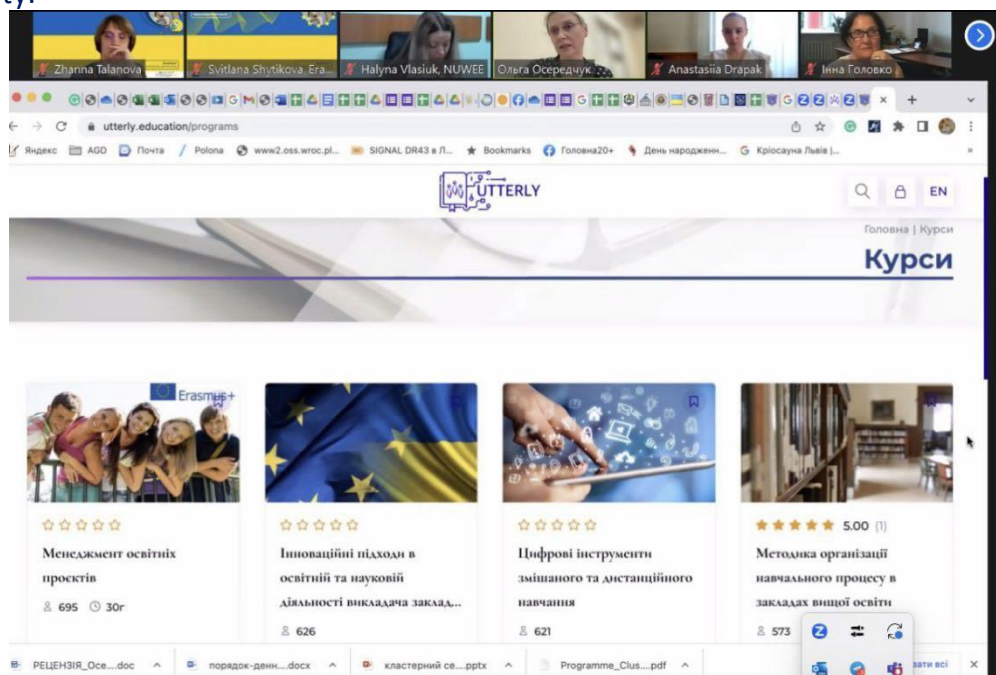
Zhanna Talanova
Svitlana Shytikova, Era...
Halyna Vlasiuk, NUWEE
Ольга Осередчук
Anastasiia Drapak
Інна Головко

utterly.education/programs

Яндекс AGD Почта Polona www2.oss.wroc.pl... SIGNAL DR43 в Л... Bookmarks Головна20+ День народженн... Кріосауна Львів |...

UTTERLY

EN

Головна | Курси

Курси

Erasmus+

Менеджмент освітніх проєктів
695 30г

Інноваційні підходи в освітній та науковій діяльності викладача заклад...
626

Цифрові інструменти змішаного та дистанційного навчання
621

5.00 (1)
Методика організації навчального процесу в закладах вищої освіти
573

РЕЦЕНЗІЯ_Осе....doc
порядок-денн....docx
кластерний се....pptx
Programme_Clus....pdf
зати всі